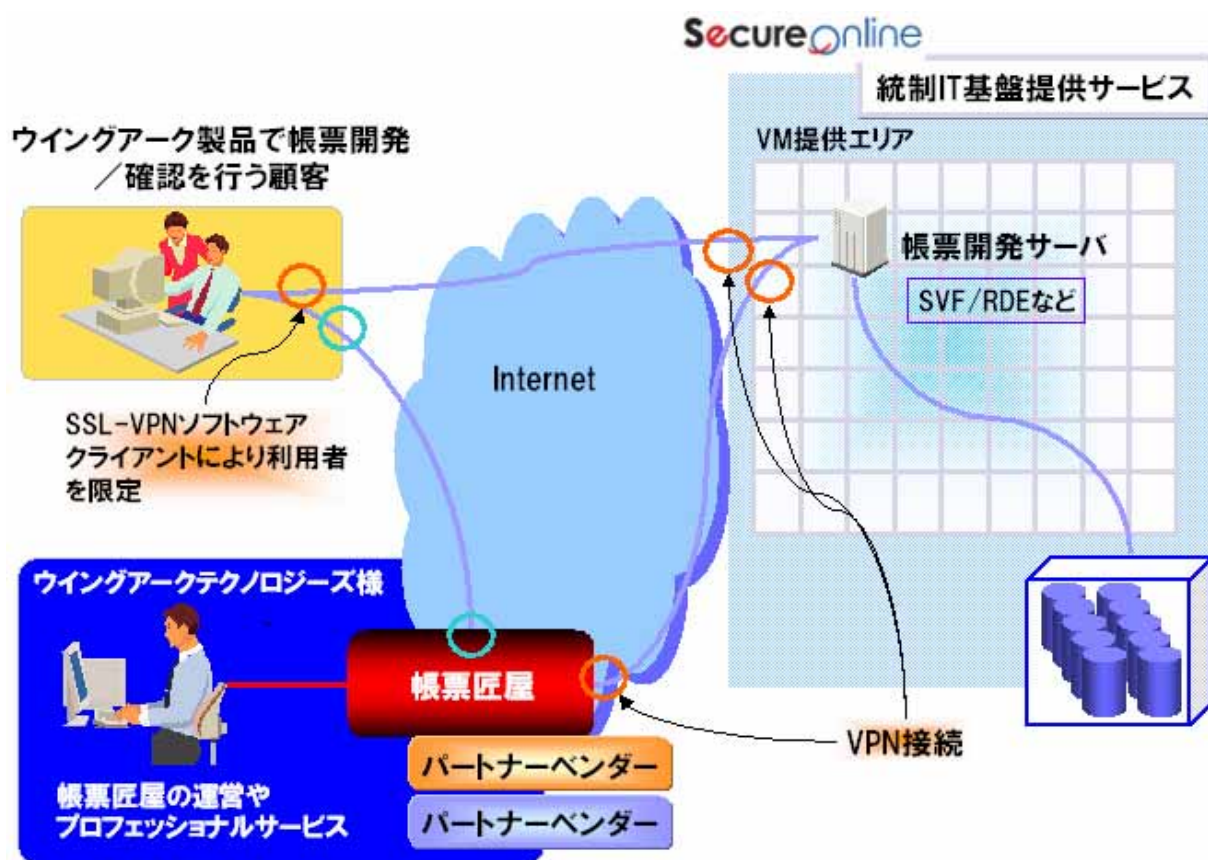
SecureOnline

統制IT基盤提供サービス

ウイングアーク製品で帳票開発／確認を行う顧客

VM提供エリア

帳票開発サーバ

SVF/RDEなど

Internet

SSL-VPNソフトウェアクライアントにより利用者を限定

ウイングアークテクノロジーズ様

帳票匠屋

パートナーベンダー

パートナーベンダー

VPN接続

帳票匠屋の運営やプロフェッショナルサービス